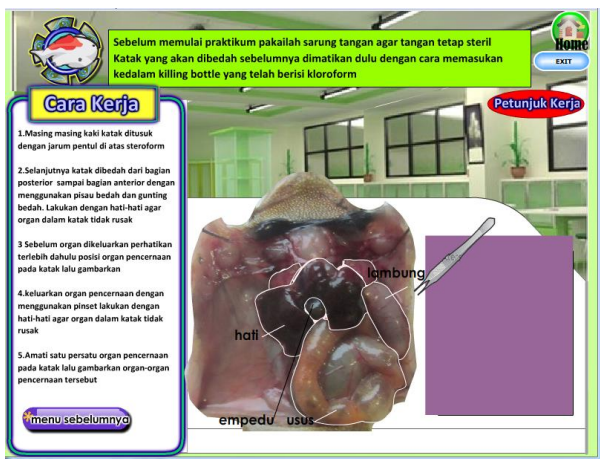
Sebelum memulai praktikum pakailah sarung tangan agar tangan tetap steril
Katak yang akan dibedah sebelumnya dimatikan dulu dengan cara memasukan kedalam killing bottle yang telah berisi kloroform

Home

EXIT

Petunjuk Kerja

Cara Kerja

1.Masing masing kaki katak ditusuk dengan jarum pentul di atas steroform

2.Selanjutnya katak dibedah dari bagian posterior sampai bagian anterior dengan menggunakan pisau bedah dan gunting bedah. Lakukan dengan hati-hati agar organ dalam katak tidak rusak

3 Sebelum organ dikeluarkan perhatikan terlebih dahulu posisi organ pencernaan pada katak lalu gambarkan

4.keluarkan organ pencernaan dengan menggunakan pinset lakukan dengan hati-hati agar organ dalam katak tidak rusak

5.Amati satu persatu organ pencernaan pada katak lalu gambarkan organ-organ pencernaan tersebut

menu sebelumnya

lambung

hati

empedu

usus